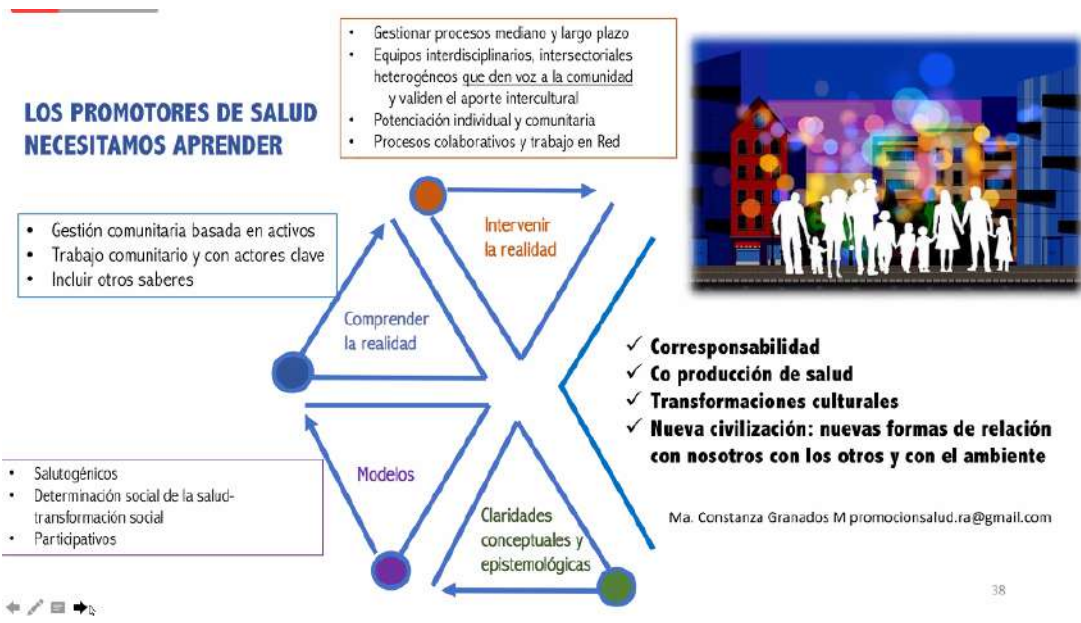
LOS PROMOTORES DE SALUD NECESITAMOS APRENDER

- Gestionar procesos mediano y largo plazo
- Equipos interdisciplinarios, intersectoriales heterogéneos que den voz a la comunidad y validen el aporte intercultural
- Potenciación individual y comunitaria
- Procesos colaborativos y trabajo en Red

- Gestión comunitaria basada en activos
- Trabajo comunitario y con actores clave
- Incluir otros saberes

Intervenir la realidad

Comprender la realidad

Modelos

Claridades conceptuales y epistemológicas

- Salutogénicos
- Determinación social de la salud-transformación social
- Participativos

✓ Corresponsabilidad
✓ Co producción de salud
✓ Transformaciones culturales
✓ Nueva civilización: nuevas formas de relación con nosotros con los otros y con el ambiente

Ma. Constanza Granados M promocionsalud.ra@gmail.com

38